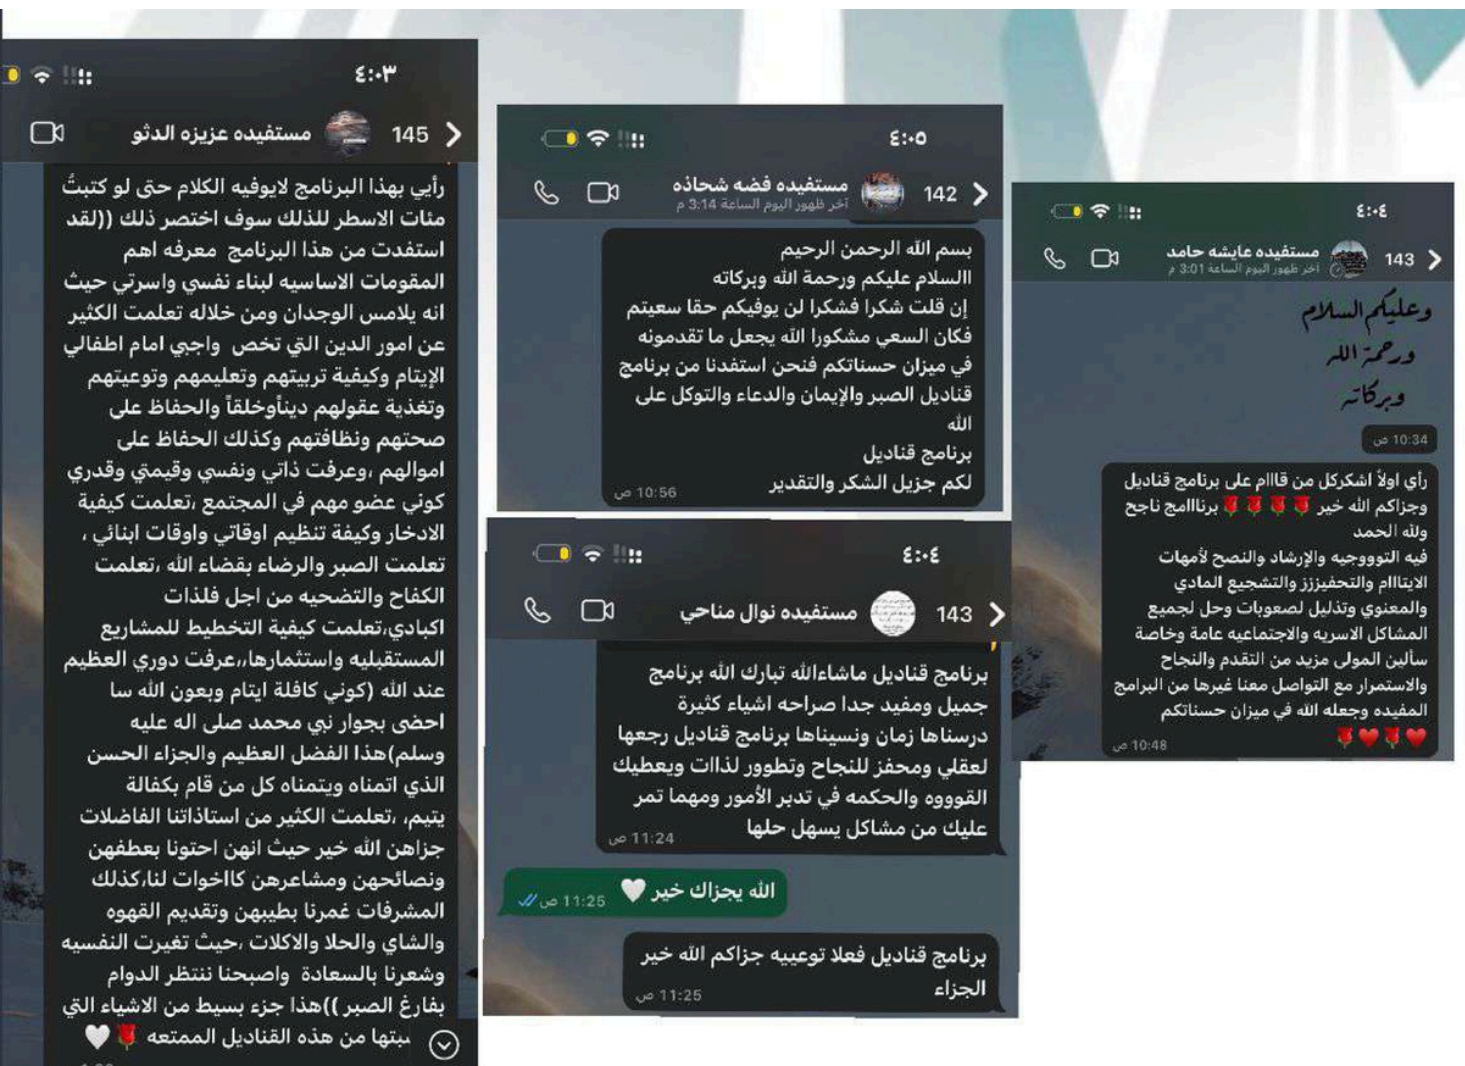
٤:٠٣

145 مستفيده عزيزه الدثو

رأيي بهذا البرنامج لايوفيه الكلام حتى لو كتبتُ مئات الاسطر للذلك سوف اختصر ذلك ((لقد استفدت من هذا البرنامج معرفه اهم المقومات الاساسيه لبناء نفسي واسرتي حيث انه يلامس الوجدان ومن خلاله تعلمت الكثير عن امور الدين التي تخص واجبي امام اطفالي الإيتام وكيفية تربيتهم وتعليمهم وتوعيتهم وتغذية عقولهم ديناًوخلقاً والحفاظ على صحتهم ونظافتهم وكذلك الحفاظ على اموالهم ،وعرفت ذاتي ونفسي وقيمتي وقدري كوني عضو مهم في المجتمع ،تعلمت كيفية الادخار وكيفة تنظيم اوقاتي واوقات ابنائي ، تعلمت الصبر والرضاء بقضاء الله ،تعلمت الكفاح والتضحيه من اجل فلذات اكبادي،تعلمت كيفية التخطيط للمشاريع المستقبليه واستثمارها،،عرفت دوري العظيم عند الله (كوني كافلة ايتام وبعون الله سا احضى بجوار نبي محمد صلى اله عليه وسلم)هذا الفضل العظيم والجزاء الحسن الذي اتمناه ويتمناه كل من قام بكفالة يتيم، ،تعلمت الكثير من استاذاتنا الفاضلات جزاهن الله خير حيث انهن احتونا بعطفهن ونصائحهن ومشاعرهن كااخوات لنا،كذلك المشرفات غمرنا بطيبهن وتقديم القهوه والشاي والحلا والاكلات ،حيث تغيرت النفسيه وشعرنا بالسعادة واصبحنا ننتظر الدوام بفارغ الصبر ))هذا جزء بسيط من الاشياء التي بنيتها من هذه القناديل الممتعه 🌹🤍

٤:٠٥

142 مستفيده فضة شحاذه
آخر ظهور اليوم الساعة 3:14 م

بسم الله الرحمن الرحيم
السلام عليكم ورحمة الله وبركاته
إن قلت شكرا فشكرا لن يوفيكم حقا سعيتم فكان السعي مشكورا الله يجعل ما تقدمونه في ميزان حسناتكم فنحن استفدنا من برنامج قناديل الصبر والإيمان والدعاء والتوكل على الله
برنامج قناديل
لكم جزيل الشكر والتقدير
10:56 ص

٤:٠٤

143 مستفيده نوال مناحي

برنامج قناديل ماشاءالله تبارك الله برنامج جميل ومفيد جدا صراحه اشياء كثيرة درسناها زمان ونسيناها برنامج قناديل رجعها لعقلي ومحفز للنجاح وتطوور لذاات ويعطيك القووه والحكمه في تدبر الأمور ومهما تمر عليك من مشاكل يسهل حلها
11:24 ص

الله يجزاك خير 🤍
11:25 ص

برنامج قناديل فعلا توعيه جزاكم الله خير الجزاء
11:25 ص

٤:٠٤

143 مستفيده عايشه حامد
آخر ظهور اليوم الساعة 3:01 م

وعليكم السلام ورحمة الله وبركاته
10:34 ص

رأي اولاً اشكركن من قاالم على برنامج قناديل وجزاكم الله خير 🌹🌹🌹🌹 برناامج ناجح ولله الحمد
فيه التووجيه والإرشاد والنصح لأمهات الايتاام والتحفيززز والتشجيع المادي والمعنوي وتذليل لصعوبات وحل لجميع المشاكل الاسريه والاجتماعيه عامة وخاصة
سألين المولى مزيد من التقدم والنجاح والاستمرار مع التواصل معنا غيرها من البرامج المفيدة وجعله الله في ميزان حسناتكم
❤🌹❤🌹
10:48 ص